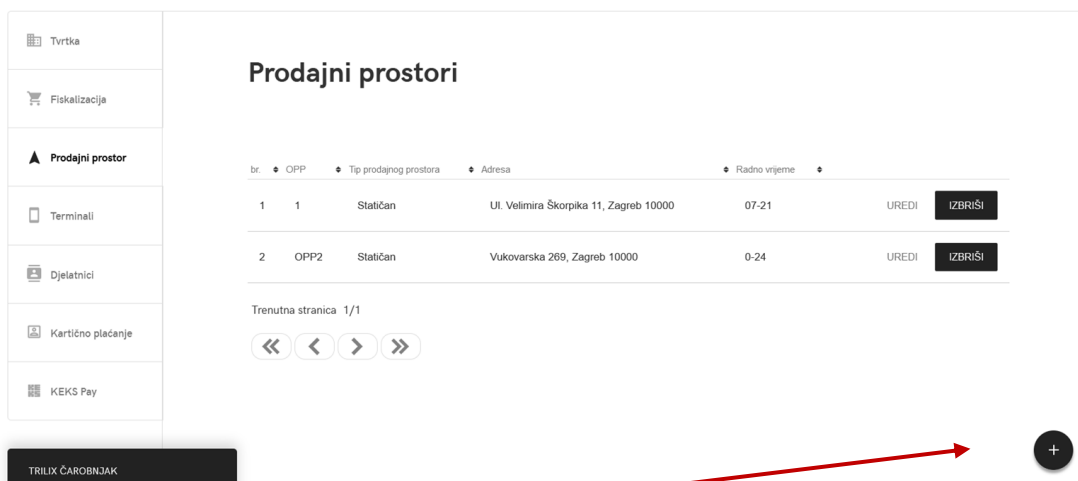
Tvrtka

Fiskalizacija

Prodajni prostor

Terminali

Djelatnici

Kartično plaćanje

KEKS Pay

TRILIX ČAROBNJAK

Prodajni prostori

| br. | OPP | Tip prodajnog prostora | Adresa | Radno vrijeme | | |
|---|---|---|---|---|---|---|
| 1 | 1 | Statičan | Ul. Velimira Škorpika 11, Zagreb 10000 | 07-21 | UREDI | IZBRIŠI |
| 2 | OPP2 | Statičan | Vukovarska 269, Zagreb 10000 | 0-24 | UREDI | IZBRIŠI |

Trenutna stranica 1/1

+